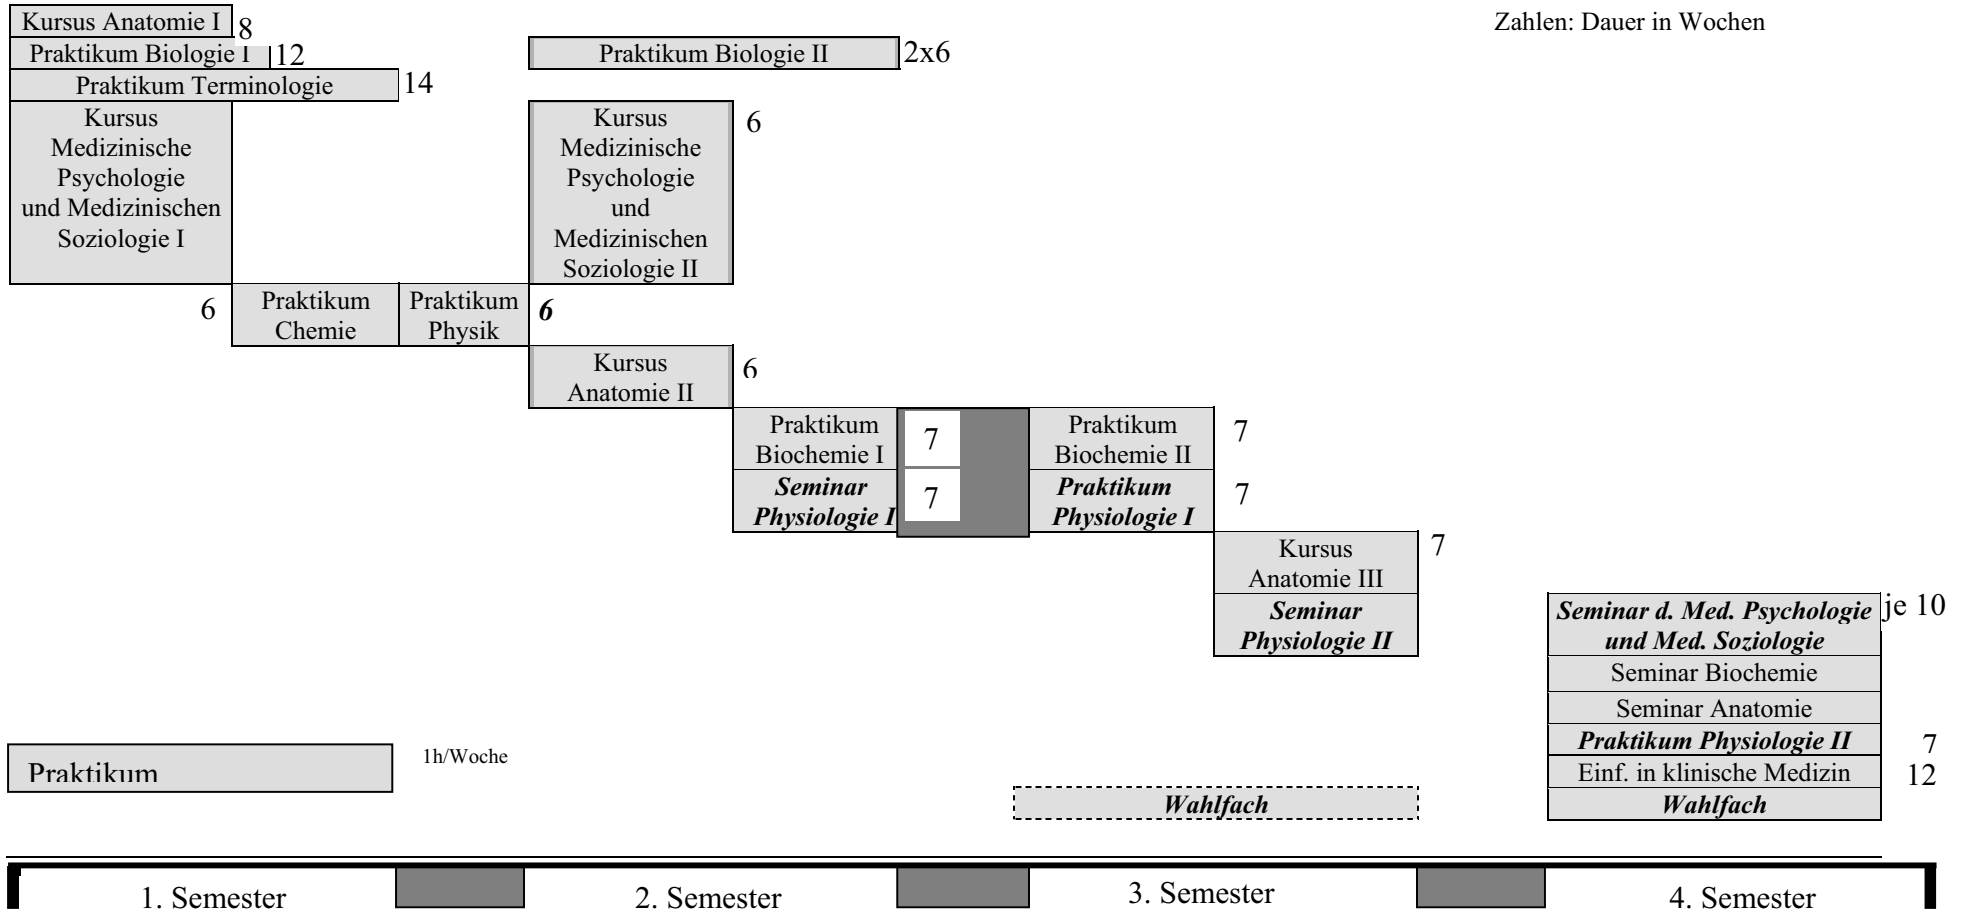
Kursus Anatomie I 8

Praktikum Biologie I 12

Praktikum Terminologie 14

Zahlen: Dauer in Wochen

Praktikum Biologie II 2x6

Kursus Medizinische Psychologie und Medizinischen Soziologie I

6

Kursus Medizinische Psychologie und Medizinischen Soziologie II 6

Praktikum Chemie

Praktikum Physik

***6***

Kursus Anatomie II 6

Praktikum Biochemie I

7

Praktikum Biochemie II 7

***Seminar Physiologie I***

7

***Praktikum Physiologie I*** 7

Kursus Anatomie III 7

***Seminar Physiologie II***

***Seminar d. Med. Psychologie und Med. Soziologie*** je 10

Seminar Biochemie

Seminar Anatomie

***Praktikum Physiologie II*** 7

Einf. in klinische Medizin 12

***Wahlfach***

Praktikum

1h/Woche

***Wahlfach***

1. Semester

2. Semester

3. Semester

4. Semester